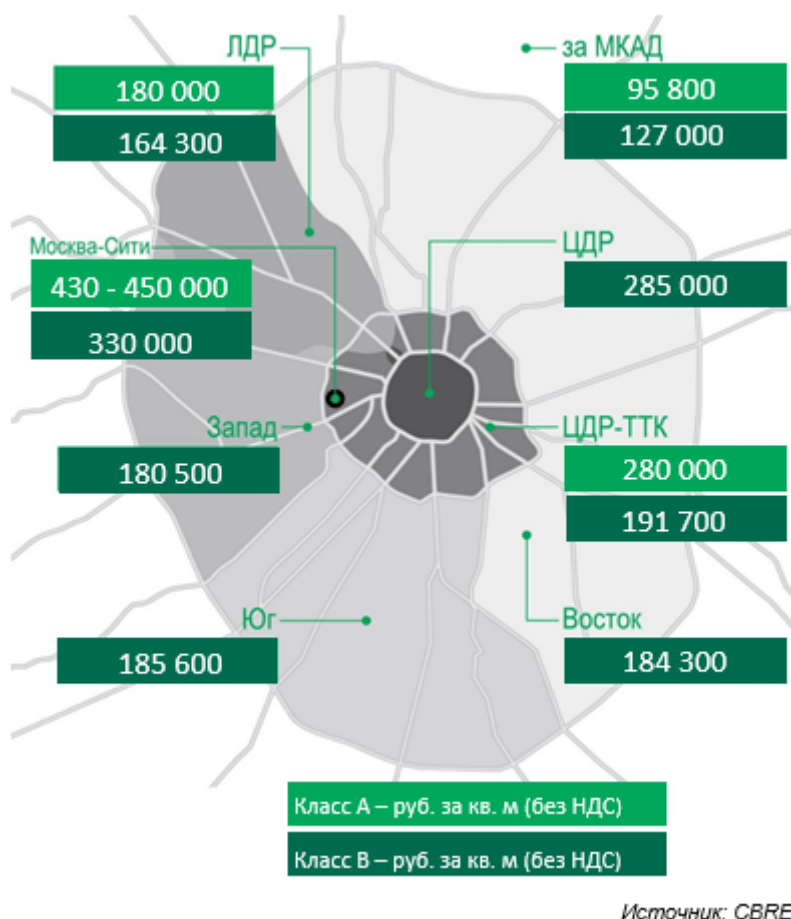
ЛДР

180 000

164 300

за МКАД

95 800

127 000

Москва-Сити

430 - 450 000

330 000

ЦДР

285 000

Запад

180 500

ЦДР-ТТК

280 000

191 700

Юг

185 600

Восток

184 300

Класс А – руб. за кв. м (без НДС)

Класс В – руб. за кв. м (без НДС)

Источник: CBRE